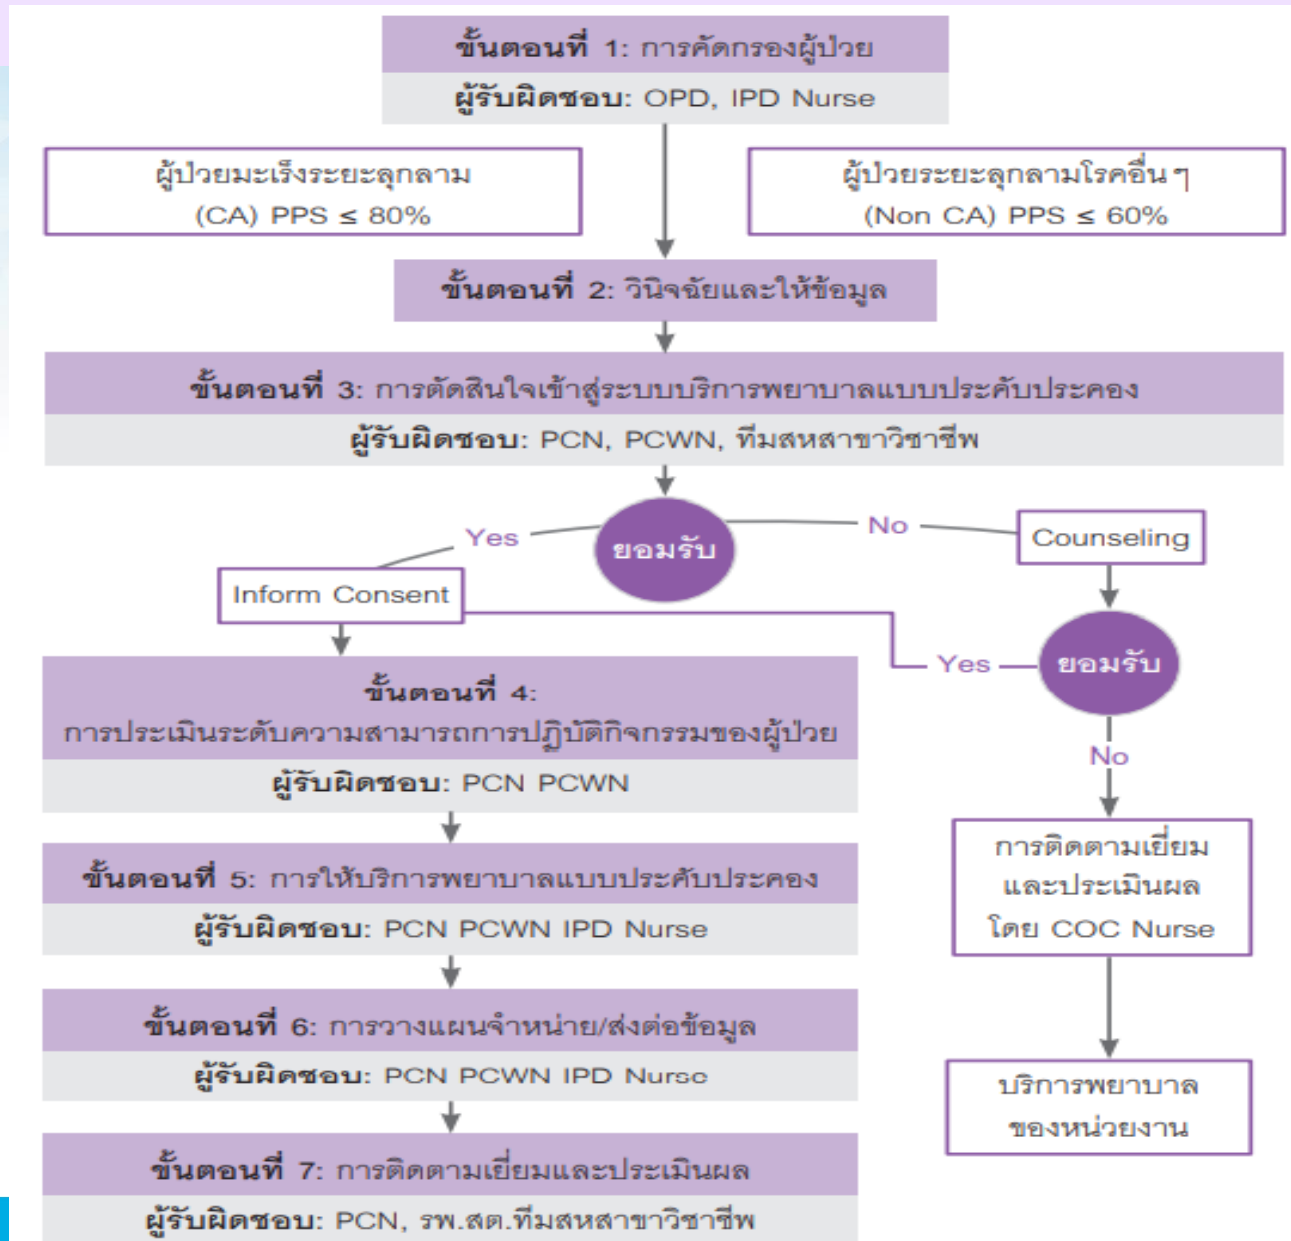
**ขั้นตอนที่ 1:** การคัดกรองผู้ป่วย
**ผู้รับผิดชอบ:** OPD, IPD Nurse

ผู้ป่วยมะเร็งระยะลุกลาม (CA) PPS ≤ 80%

ผู้ป่วยระยะลุกลามโรคอื่นๆ (Non CA) PPS ≤ 60%

**ขั้นตอนที่ 2:** วินิจฉัยและให้ข้อมูล

**ขั้นตอนที่ 3:** การตัดสินใจเข้าสู่ระบบบริการพยาบาลแบบประคับประคอง
**ผู้รับผิดชอบ:** PCN, PCWN, ทีมสหสาขาวิชาชีพ

ยอมรับ

Yes

No

Inform Consent

Counseling

ยอมรับ

Yes

No

**ขั้นตอนที่ 4:** การประเมินระดับความสามารถการปฏิบัติกิจกรรมของผู้ป่วย
**ผู้รับผิดชอบ:** PCN PCWN

**ขั้นตอนที่ 5:** การให้บริการพยาบาลแบบประคับประคอง
**ผู้รับผิดชอบ:** PCN PCWN IPD Nurse

**ขั้นตอนที่ 6:** การวางแผนจำหน่าย/ส่งต่อข้อมูล
**ผู้รับผิดชอบ:** PCN PCWN IPD Nurse

**ขั้นตอนที่ 7:** การติดตามเยี่ยมและประเมินผล
**ผู้รับผิดชอบ:** PCN, รพ.สต.ทีมสหสาขาวิชาชีพ

การติดตามเยี่ยมและประเมินผล โดย COC Nurse

บริการพยาบาลของหน่วยงาน